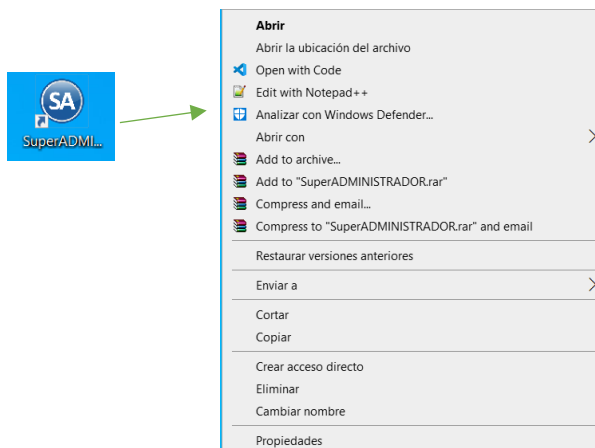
SA
SuperADMI...

Abrir
Abrir la ubicación del archivo
Open with Code
Edit with Notepad++
Analizar con Windows Defender...
Abrir con
Add to archive...
Add to "SuperADMINISTRADOR.rar"
Compress and email...
Compress to "SuperADMINISTRADOR.rar" and email
Restaurar versiones anteriores
Enviar a
Cortar
Copiar
Crear acceso directo
Eliminar
Cambiar nombre
Propiedades